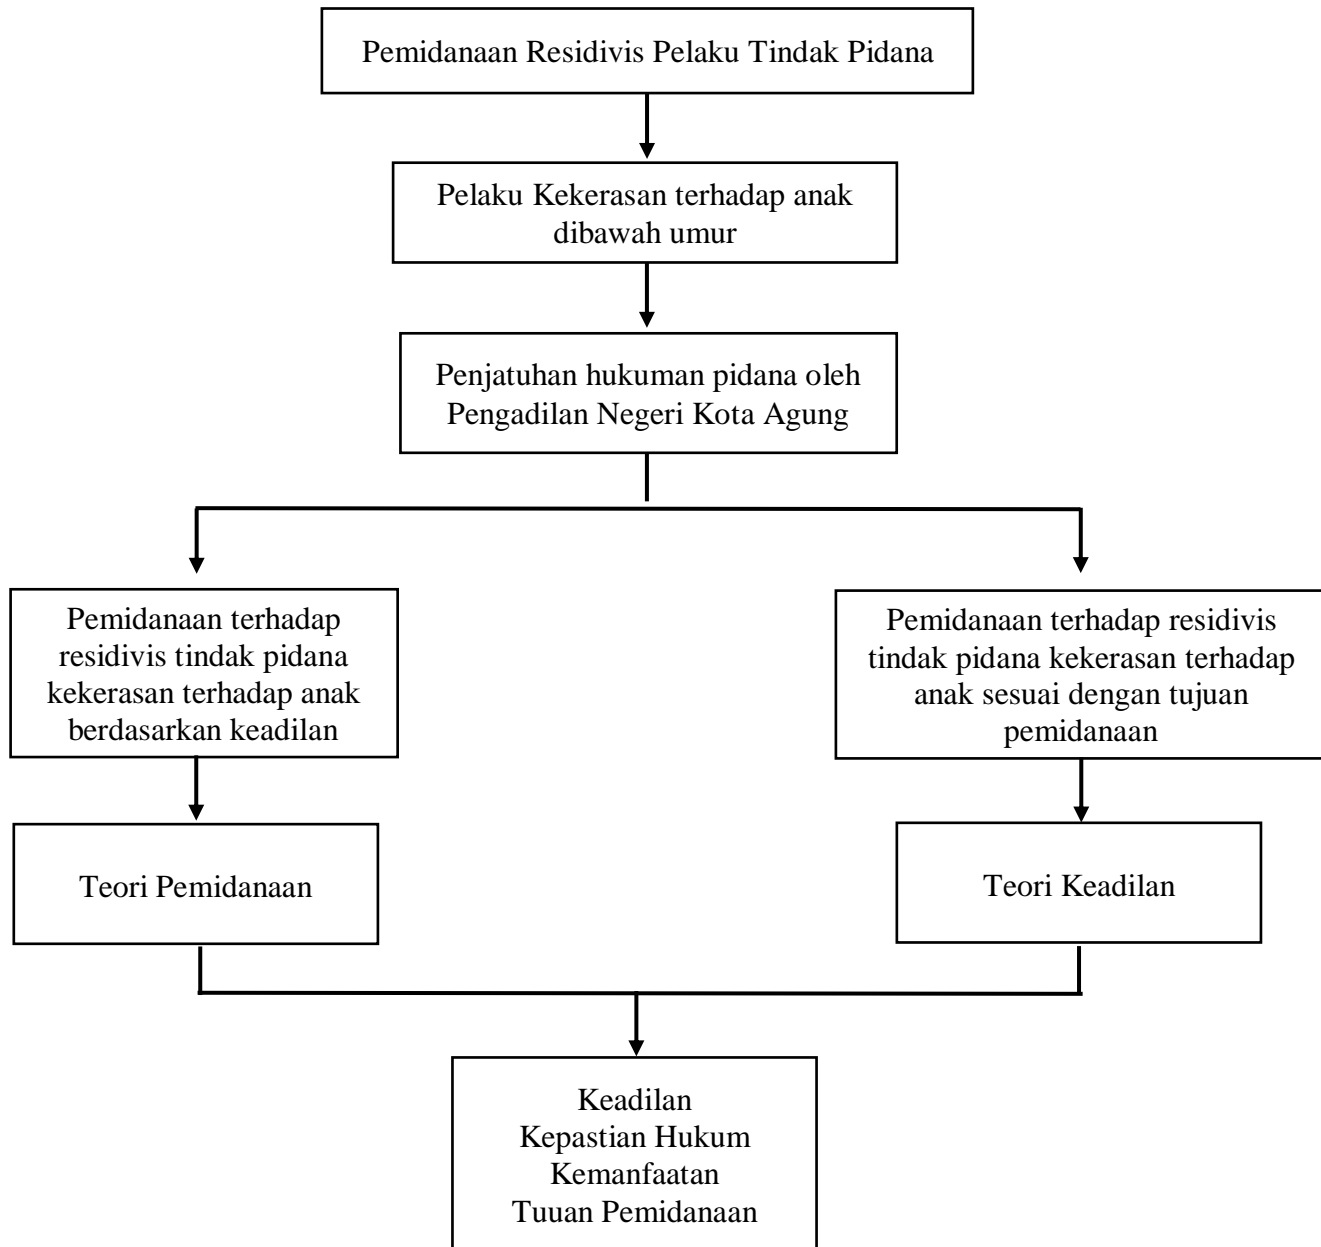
Pemidanaan Residivis Pelaku Tindak Pidana

Pelaku Kekerasan terhadap anak dibawah umur

Penjatuhan hukuman pidana oleh Pengadilan Negeri Kota Agung

Pemidanaan terhadap residivis tindak pidana kekerasan terhadap anak berdasarkan keadilan

Pemidanaan terhadap residivis tindak pidana kekerasan terhadap anak sesuai dengan tujuan pemidanaan

Teori Pemidanaan

Teori Keadilan

Keadilan
Kepastian Hukum
Kemanfaatan
Tuuan Pemidanaan